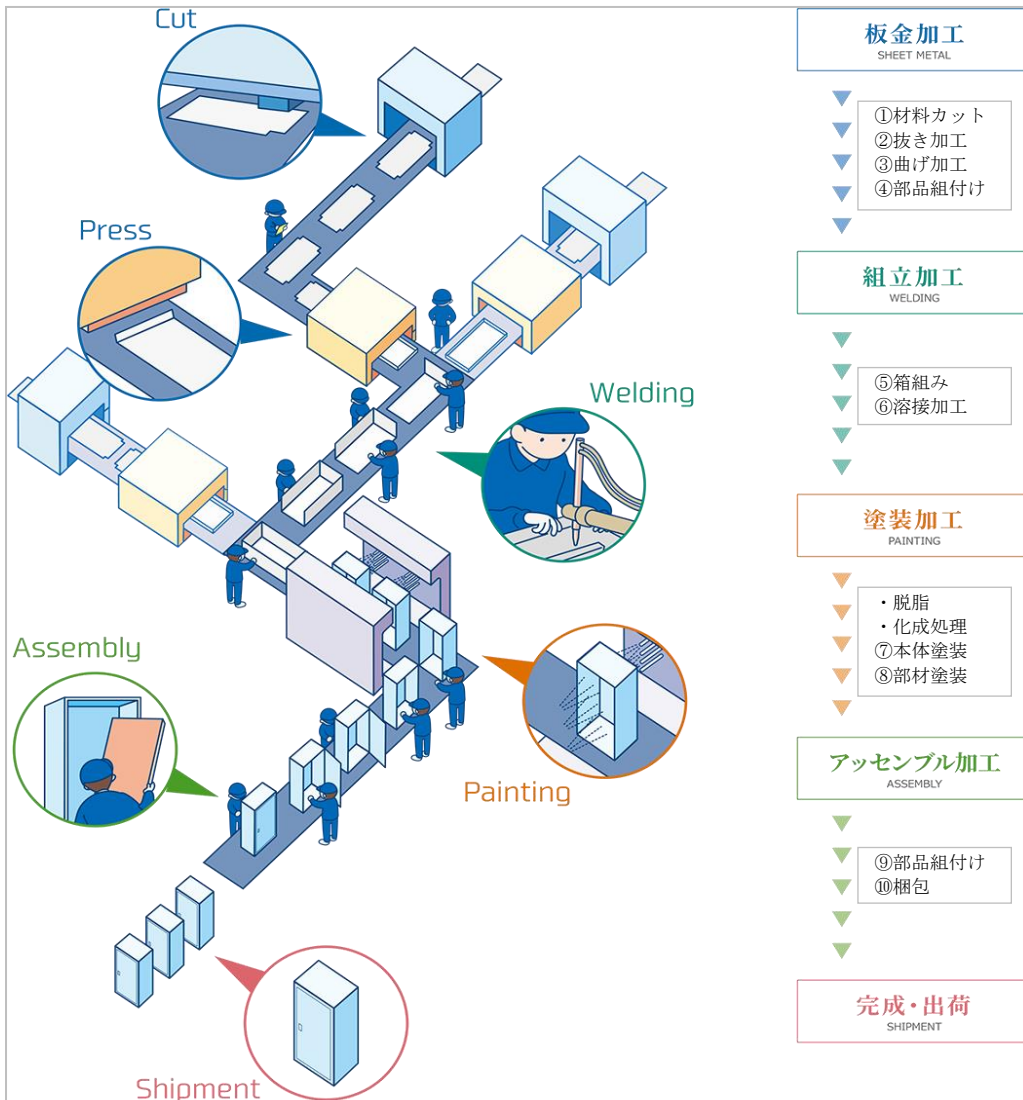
Cut

Press

Welding

Assembly

Painting

Shipment

板金加工
SHEET METAL

①材料カット
②抜き加工
③曲げ加工
④部品組付け

組立加工
WELDING

⑤箱組み
⑥溶接加工

塗装加工
PAINTING

・脱脂
・化成処理
⑦本体塗装
⑧部材塗装

アッセンブル加工
ASSEMBLY

⑨部品組付け
⑩梱包

完成・出荷
SHIPMENT